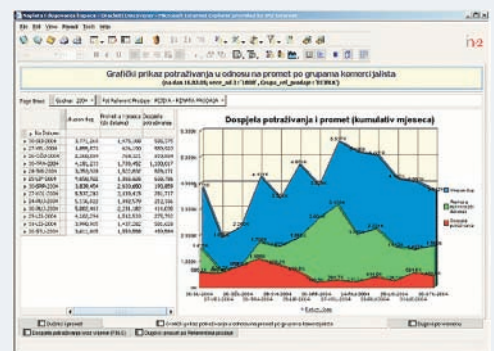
File Edit View Pivot Tools Help

Grafički prikaz potraživanja u odnosu na promet po grupama komercijalista

Page Break Godina 2004 Pol Referent Prodaje KOSTA - REMES PRODAJA

Dospjela potraživanja i promet (kumulativ mjeseca)

Mjesečno

Dospjela potraživanja

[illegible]

Dupli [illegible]

Dospjela potraživanja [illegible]

Dupli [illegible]